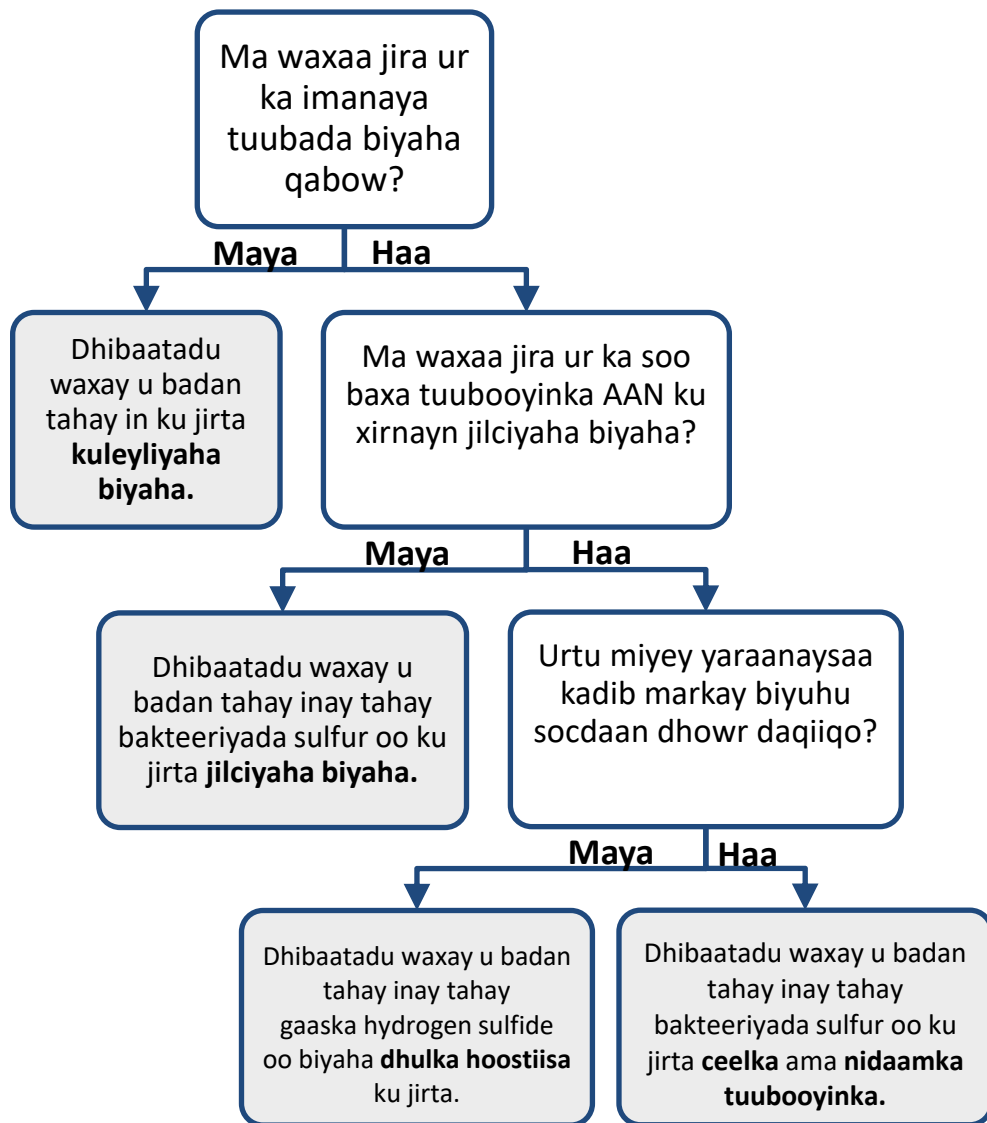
Ma waxaa jira ur ka imanaya tuubada biyaha qabow?

Maya

Haa

Dhibaatadu waxay u badan tahay in ku jirta **kuleyliyaha biyaha.**

Ma waxaa jira ur ka soo baxa tuubooyinka AAN ku xirnayn jilciyaha biyaha?

Maya

Haa

Dhibaatadu waxay u badan tahay inay tahay bakteeriyada sulfur oo ku jirta **jilciyaha biyaha.**

Urtu miyey yaraanaysaa kadib markay biyuhu socdaan dhowr daqiiqo?

Maya

Haa

Dhibaatadu waxay u badan tahay inay tahay gaaska hydrogen sulfide oo biyaha **dhulka hoostiisa** ku jirta.

Dhibaatadu waxay u badan tahay inay tahay bakteeriyada sulfur oo ku jirta **ceelka** ama **nidaamka tuubooyinka.**